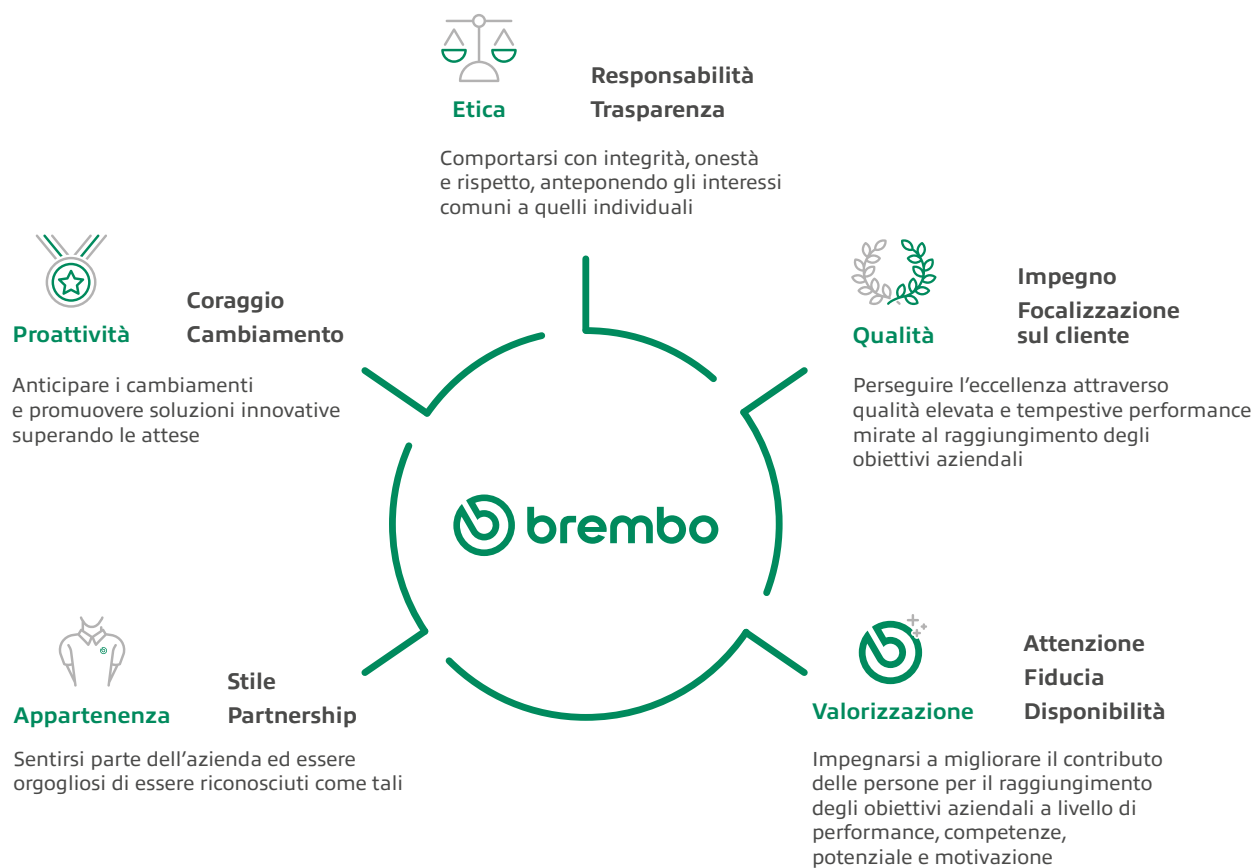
Etica

Responsabilità
Trasparenza

Comportarsi con integrità, onestà e rispetto, anteponendo gli interessi comuni a quelli individuali

Proattività

Coraggio
Cambiamento

Anticipare i cambiamenti e promuovere soluzioni innovative superando le attese

Qualità

Impegno
Focalizzazione sul cliente

Perseguire l'eccellenza attraverso qualità elevata e tempestive performance mirate al raggiungimento degli obiettivi aziendali

brembo

Appartenenza

Stile
Partnership

Sentirsi parte dell'azienda ed essere orgogliosi di essere riconosciuti come tali

Valorizzazione

Attenzione
Fiducia
Disponibilità

Impegnarsi a migliorare il contributo delle persone per il raggiungimento degli obiettivi aziendali a livello di performance, competenze, potenziale e motivazione